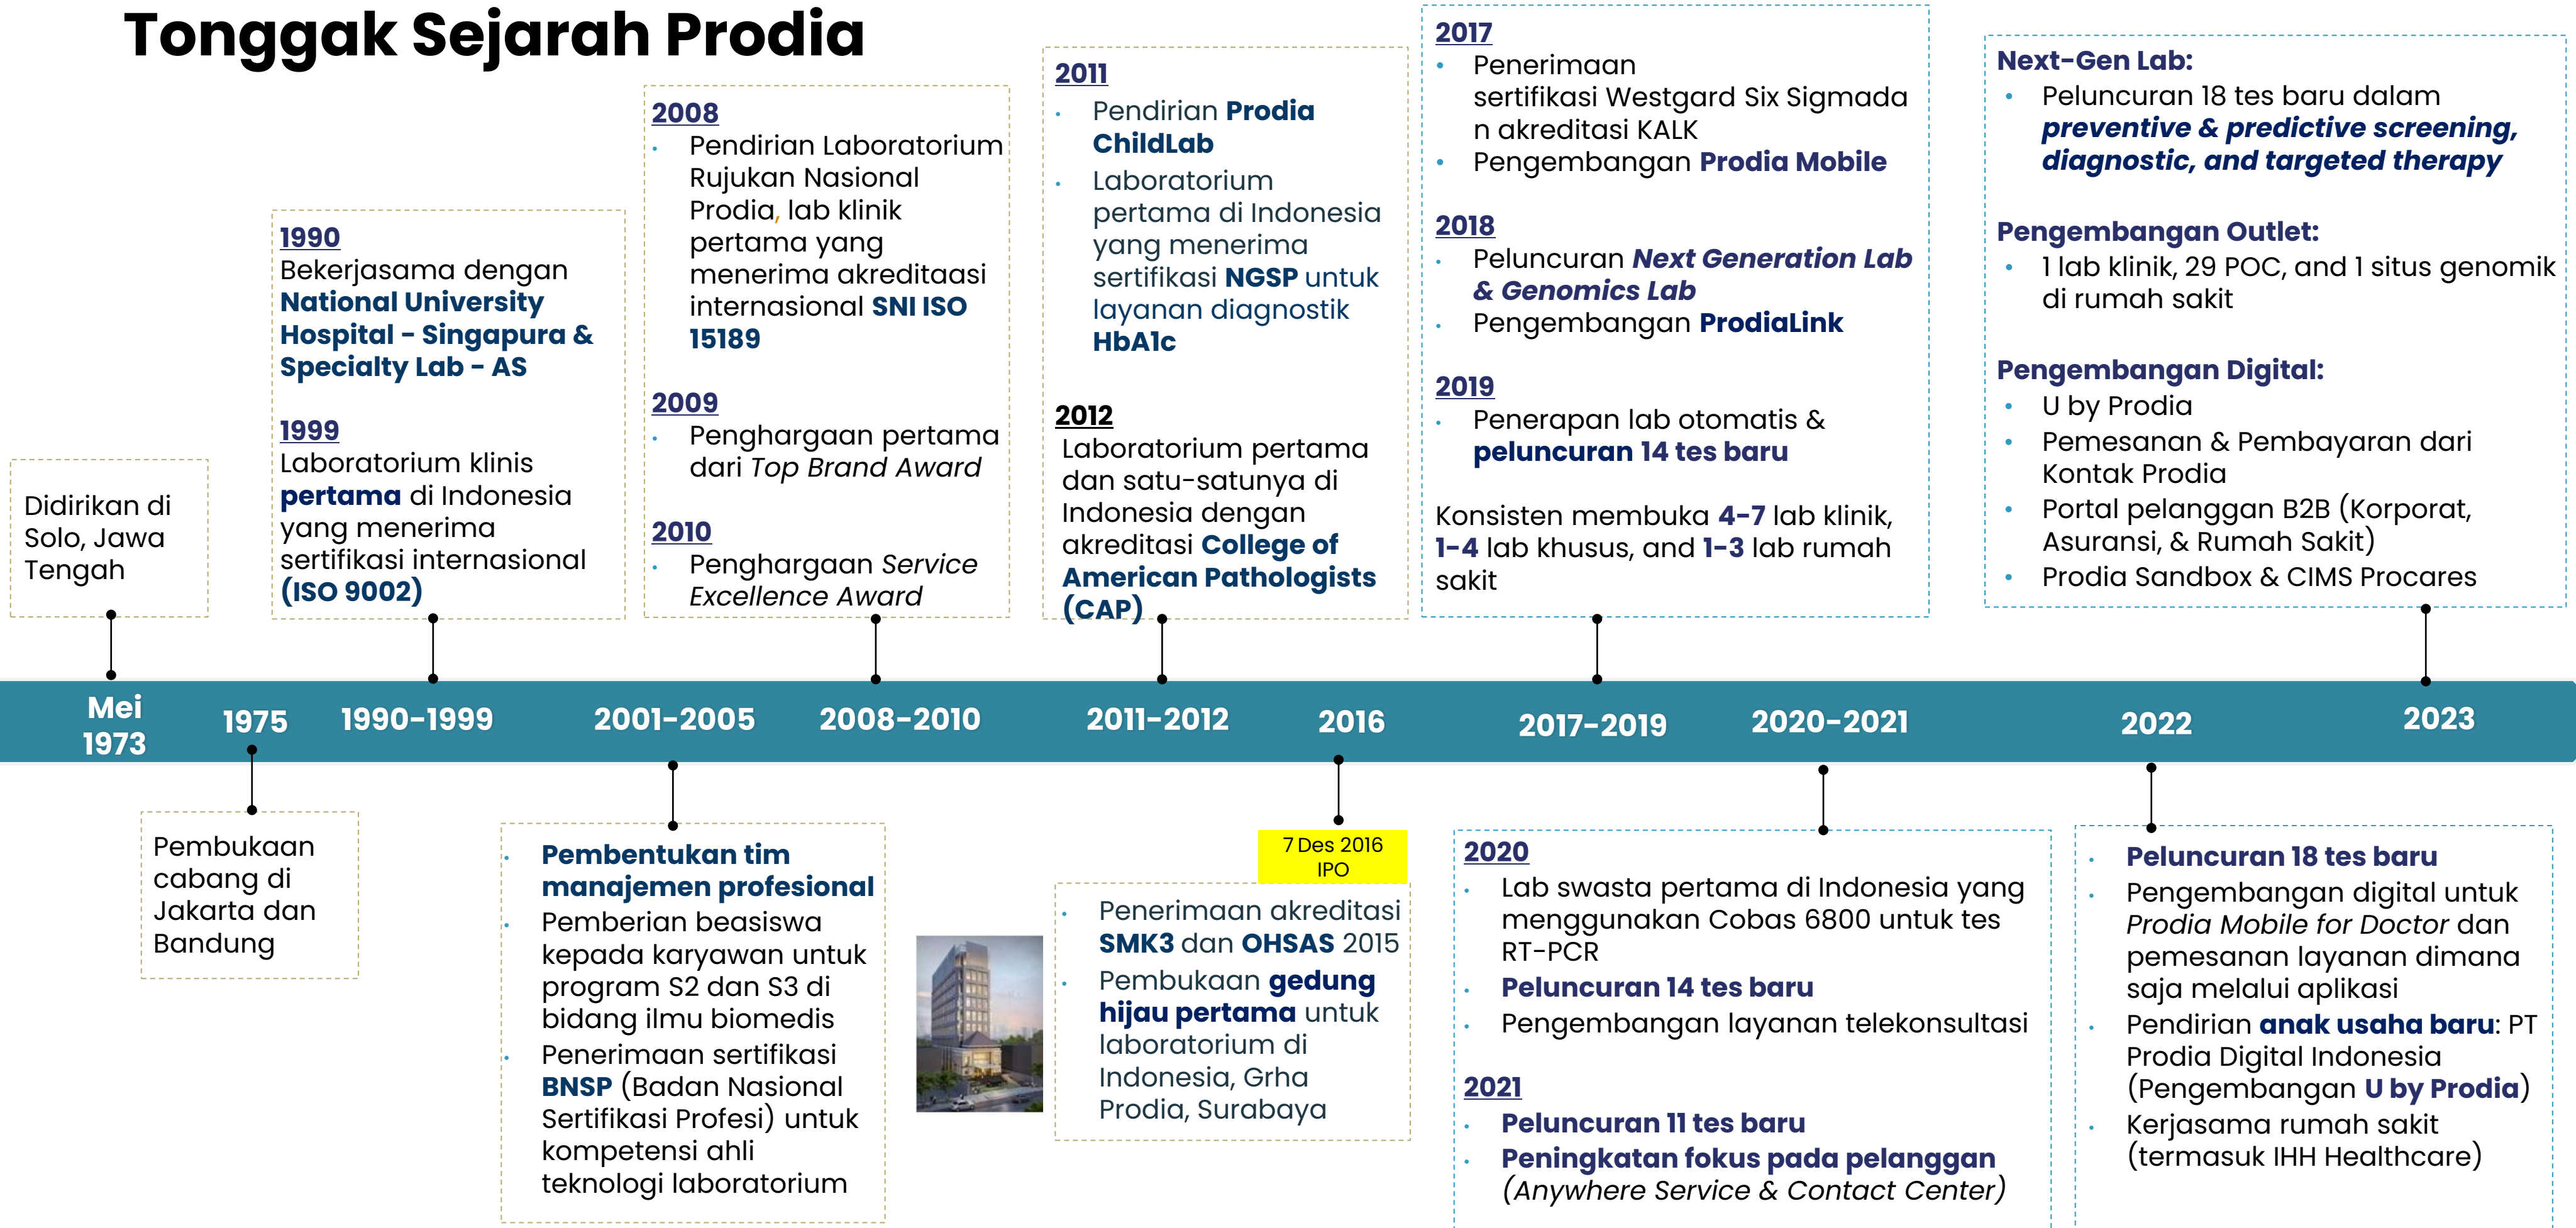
Tonggak Sejarah Prodia

Didirikan di Solo, Jawa Tengah

1990
Bekerjasama dengan National University Hospital - Singapura & Specialty Lab - AS

1999
Laboratorium klinis pertama di Indonesia yang menerima sertifikasi internasional (ISO 9002)

2008
- Pendirian Laboratorium Rujukan Nasional Prodia, lab klinik pertama yang menerima akreditaasi internasional SNI ISO 15189

2009
- Penghargaan pertama dari Top Brand Award

2010
- Penghargaan Service Excellence Award

2011
- Pendirian Prodia ChildLab
- Laboratorium pertama di Indonesia yang menerima sertifikasi NGSP untuk layanan diagnostik HbA1c

2012
Laboratorium pertama dan satu-satunya di Indonesia dengan akreditasi College of American Pathologists (CAP)

2017
- Penerimaan sertifikasi Westgard Six Sigmadan akreditasi KALK
- Pengembangan Prodia Mobile

2018
- Peluncuran Next Generation Lab & Genomics Lab
- Pengembangan ProdiaLink

2019
- Penerapan lab otomatis & peluncuran 14 tes baru

Konsisten membuka 4-7 lab klinik, 1-4 lab khusus, and 1-3 lab rumah sakit

Next-Gen Lab:
- Peluncuran 18 tes baru dalam preventive & predictive screening, diagnostic, and targeted therapy

Pengembangan Outlet:
- 1 lab klinik, 29 POC, and 1 situs genomik di rumah sakit

Pengembangan Digital:
- U by Prodia
- Pemesanan & Pembayaran dari Kontak Prodia
- Portal pelanggan B2B (Korporat, Asuransi, & Rumah Sakit)
- Prodia Sandbox & CIMS Procares

Mei 1973 | 1975 | 1990-1999 | 2001-2005 | 2008-2010 | 2011-2012 | 2016 | 2017-2019 | 2020-2021 | 2022 | 2023

Pembukaan cabang di Jakarta dan Bandung

- Pembentukan tim manajemen profesional
- Pemberian beasiswa kepada karyawan untuk program S2 dan S3 di bidang ilmu biomedis
- Penerimaan sertifikasi BNSP (Badan Nasional Sertifikasi Profesi) untuk kompetensi ahli teknologi laboratorium

7 Des 2016 IPO

- Penerimaan akreditasi SMK3 dan OHSAS 2015
- Pembukaan gedung hijau pertama untuk laboratorium di Indonesia, Grha Prodia, Surabaya

2020
- Lab swasta pertama di Indonesia yang menggunakan Cobas 6800 untuk tes RT-PCR
- Peluncuran 14 tes baru
- Pengembangan layanan telekonsultasi

2021
- Peluncuran 11 tes baru
- Peningkatan fokus pada pelanggan (Anywhere Service & Contact Center)

- Peluncuran 18 tes baru
- Pengembangan digital untuk Prodia Mobile for Doctor dan pemesanan layanan dimana saja melalui aplikasi
- Pendirian anak usaha baru: PT Prodia Digital Indonesia (Pengembangan U by Prodia)
- Kerjasama rumah sakit (termasuk IHH Healthcare)